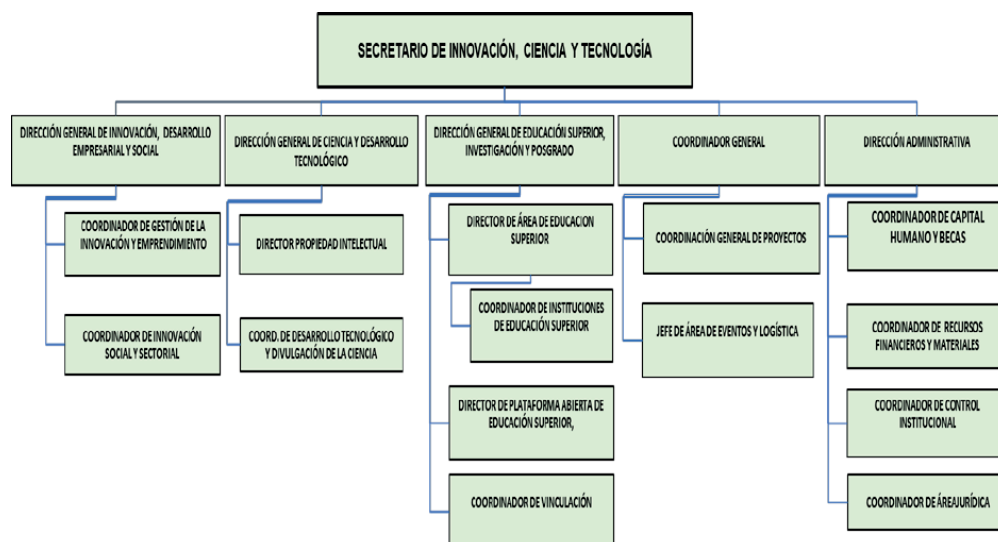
SECRETARIO DE INNOVACIÓN, CIENCIA Y TECNOLOGÍA

DIRECCIÓN GENERAL DE INNOVACIÓN, DESARROLLO EMPRESARIAL Y SOCIAL

COORDINADOR DE GESTIÓN DE LA INNOVACIÓN Y EMPRENDIMIENTO

COORDINADOR DE INNOVACIÓN SOCIAL Y SECTORIAL

DIRECCIÓN GENERAL DE CIENCIA Y DESARROLLO TECNOLÓGICO

DIRECTOR PROPIEDAD INTELECTUAL

COORD. DE DESARROLLO TECNOLÓGICO Y DIVULGACIÓN DE LA CIENCIA

DIRECCIÓN GENERAL DE EDUCACIÓN SUPERIOR, INVESTIGACIÓN Y POSGRADO

DIRECTOR DE ÁREA DE EDUCACION SUPERIOR

COORDINADOR DE INSTITUCIONES DE EDUCACIÓN SUPERIOR

DIRECTOR DE PLATAFORMA ABIERTA DE EDUCACIÓN SUPERIOR,

COORDINADOR DE VINCULACIÓN

COORDINADOR GENERAL

COORDINACIÓN GENERAL DE PROYECTOS

JEFE DE ÁREA DE EVENTOS Y LOGÍSTICA

DIRECCIÓN ADMINISTRATIVA

COORDINADOR DE CAPITAL HUMANO Y BECAS

COORDINADOR DE RECURSOS FINANCIEROS Y MATERIALES

COORDINADOR DE CONTROL INSTITUCIONAL

COORDINADOR DE ÁREAJURÍDICA